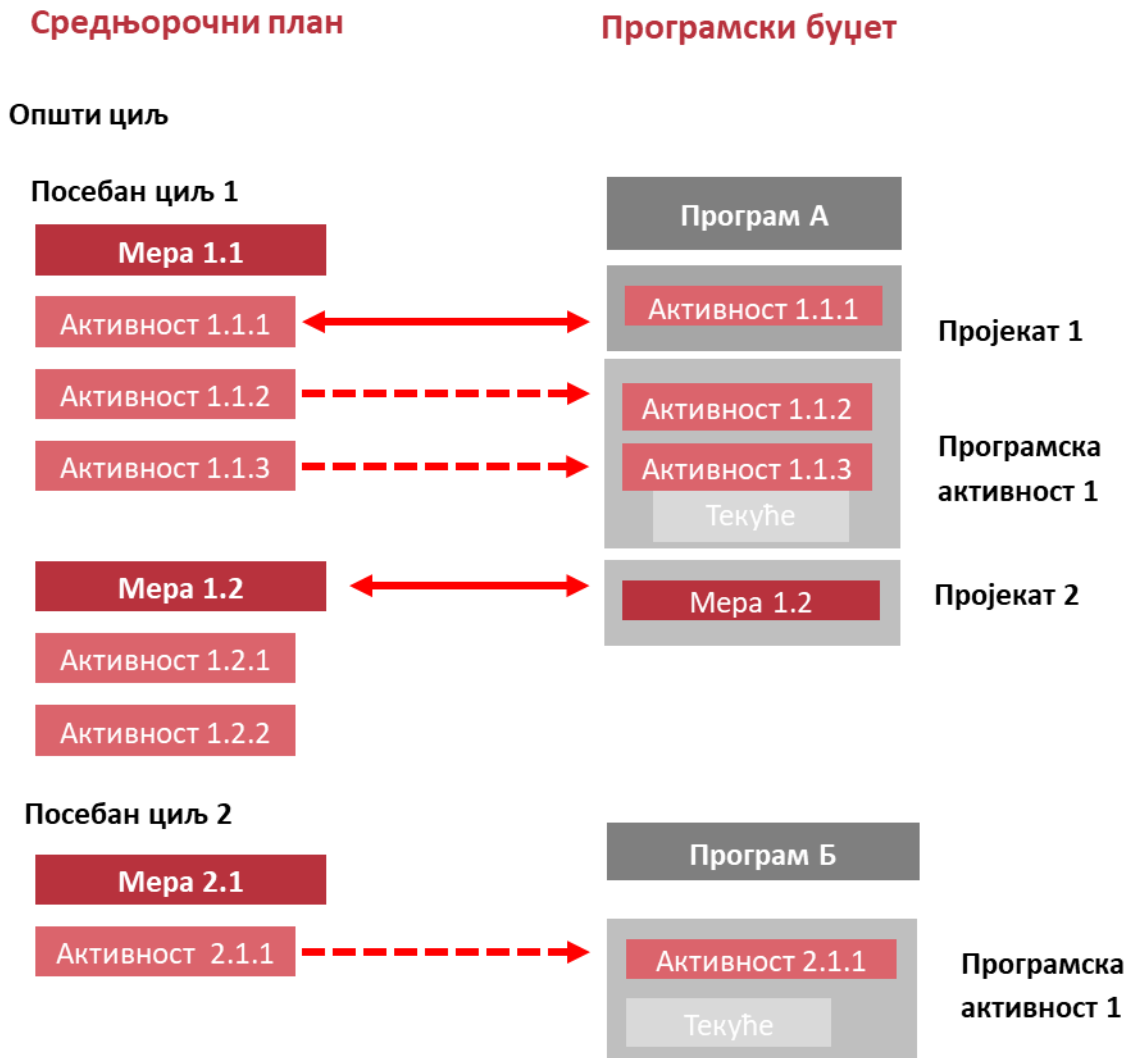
Средњорочни план

Програмски буџет

Општи циљ

Посебан циљ 1

Мера 1.1

Активност 1.1.1

Активност 1.1.2

Активност 1.1.3

Мера 1.2

Активност 1.2.1

Активност 1.2.2

Програм А

Активност 1.1.1

Пројекат 1

Активност 1.1.2

Активност 1.1.3

Текуће

Програмска активност 1

Мера 1.2

Пројекат 2

Посебан циљ 2

Мера 2.1

Активност 2.1.1

Програм Б

Активност 2.1.1

Текуће

Програмска активност 1